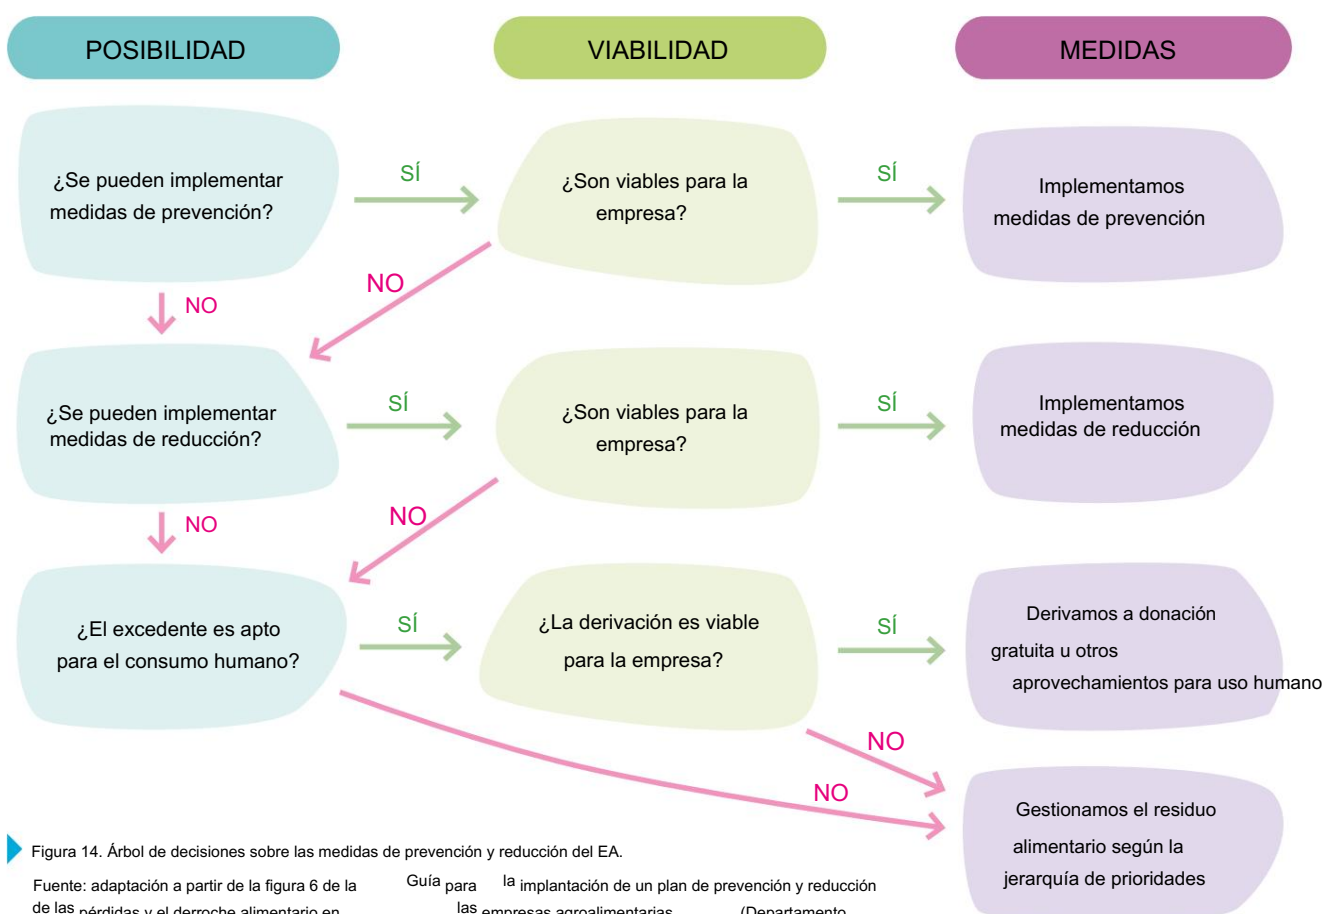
POSIBILIDAD

VIABILIDAD

MEDIDAS

¿Se pueden implementar medidas de prevención?

SÍ

¿Son viables para la empresa?

SÍ

Implementamos medidas de prevención

NO

NO

¿Se pueden implementar medidas de reducción?

SÍ

¿Son viables para la empresa?

SÍ

Implementamos medidas de reducción

NO

NO

¿El excedente es apto para el consumo humano?

SÍ

¿La derivación es viable para la empresa?

SÍ

Derivamos a donación gratuita u otros aprovechamientos para uso humano

NO

NO

Gestionamos el residuo alimentario según la jerarquía de prioridades

Figura 14. Árbol de decisiones sobre las medidas de prevención y reducción del EA.

Fuente: adaptación a partir de la figura 6 de la Guía para la implantación de un plan de prevención y reducción de las pérdidas y el derroche alimentario en las empresas agroalimentarias (Departamento